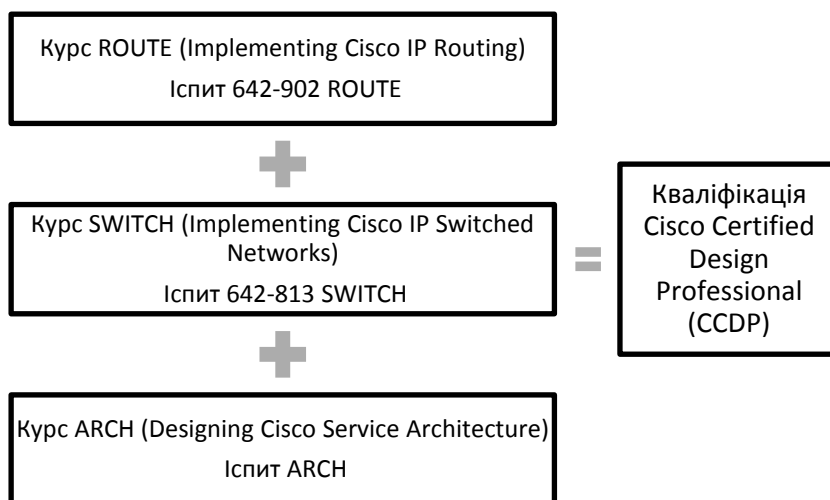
Курс ROUTE (Implementing Cisco IP Routing)
Іспит 642-902 ROUTE

Курс SWITCH (Implementing Cisco IP Switched Networks)
Іспит 642-813 SWITCH

Курс ARCH (Designing Cisco Service Architecture)
Іспит ARCH

Кваліфікація Cisco Certified Design Professional (CCDP)